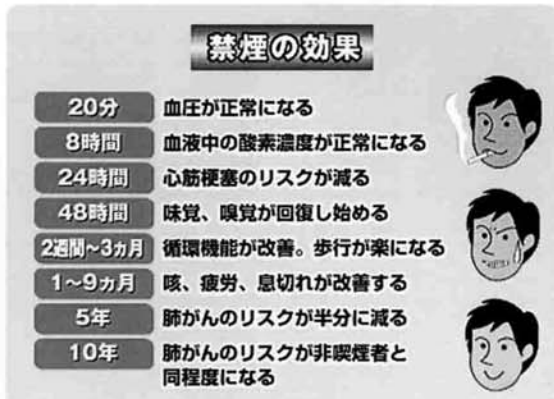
禁煙の効果

| | |
|---|---|
| 20分 | 血圧が正常になる |
| 8時間 | 血液中の酸素濃度が正常になる |
| 24時間 | 心筋梗塞のリスクが減る |
| 48時間 | 味覚、嗅覚が回復し始める |
| 2週間~3カ月 | 循環機能が改善。歩行が楽になる |
| 1~9カ月 | 咳、疲労、息切れが改善する |
| 5年 | 肺がんのリスクが半分に減る |
| 10年 | 肺がんのリスクが非喫煙者と同程度になる |